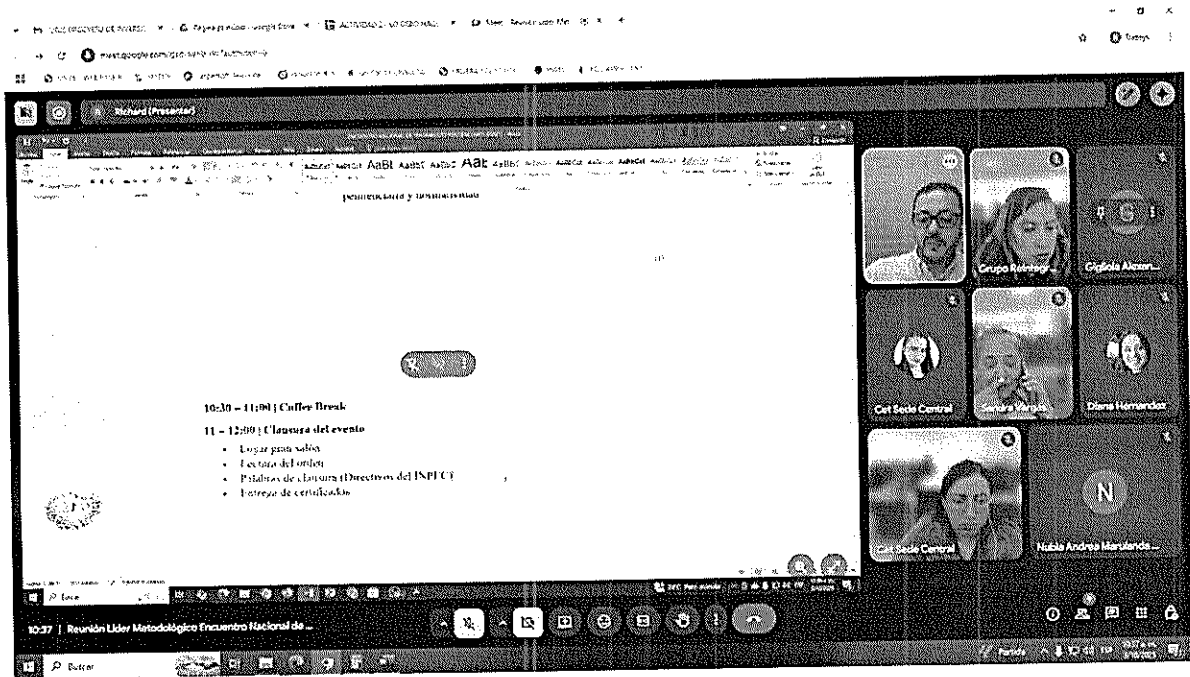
Richard (Presentar)

penitenciaria y humanización

10:30 – 11:00 | Coffee Break

11 – 12:00 | Clausura del evento

- Lugar gran salón
- Lectura del orden
- Palabras de clausura (Directivos del INPEC)
- Entrega de certificados

Grupo Reintegr...
Gigliola Alexan...
Cet Sede Central
Sandra Vargas
Diana Hernandez
Cet Sede Central
Nubia Andrea Marulanda ...

10:37 | Reunión Líder Metodológico Encuentro Nacional de ...

Buscar